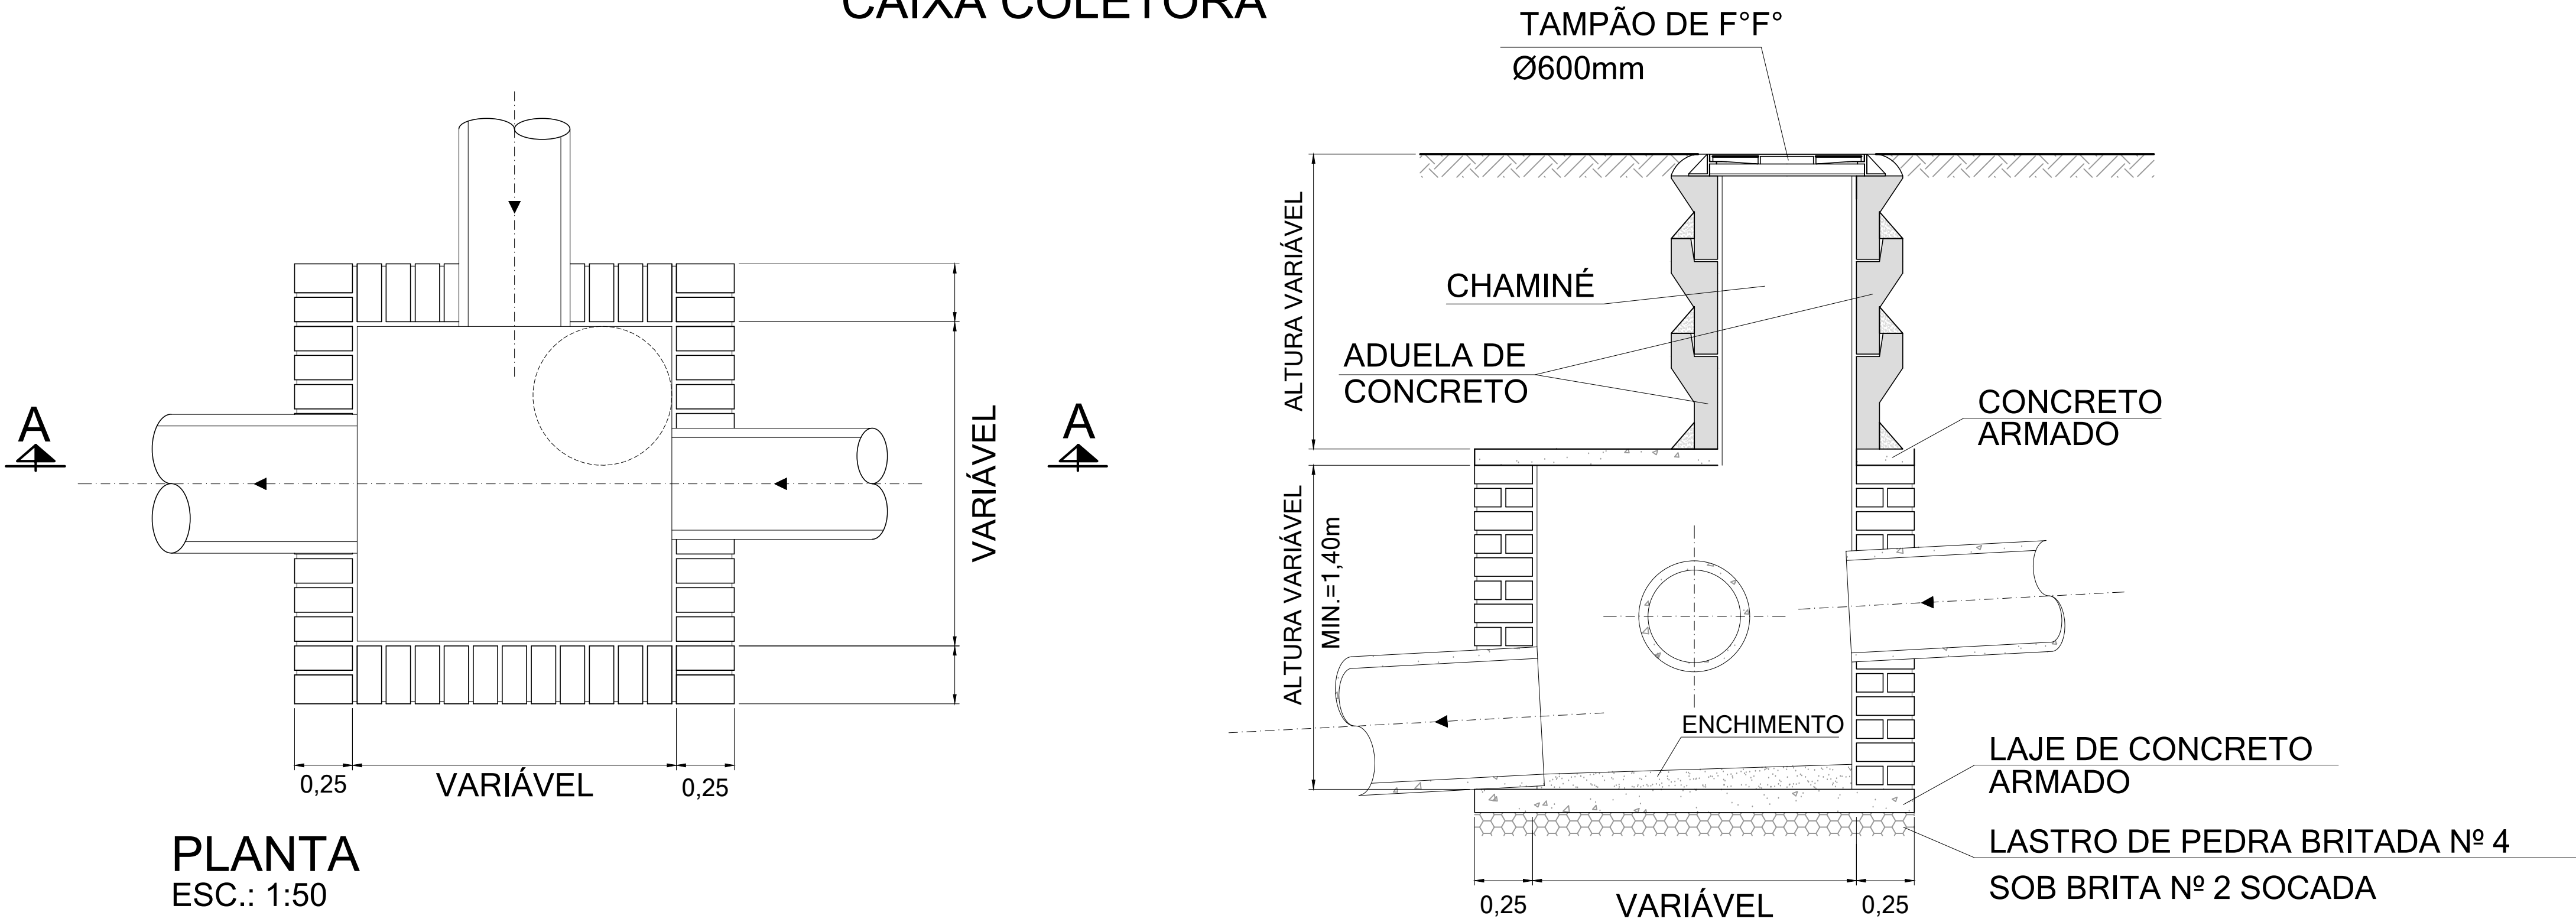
CAIXA COLETORA

TAMPÃO DE F°F°
Ø600mm

A

A

VARIÁVEL

0,25

VARIÁVEL

0,25

PLANTA
ESC.: 1:50

ALTURA VARIÁVEL

CHAMINÉ

ADUELA DE CONCRETO

CONCRETO ARMADO

ALTURA VARIÁVEL
MIN.=1,40m

ENCHIMENTO

LAJE DE CONCRETO ARMADO

LASTRO DE PEDRA BRITADA Nº 4
SOB BRITA Nº 2 SOCADA

0,25

VARIÁVEL

0,25